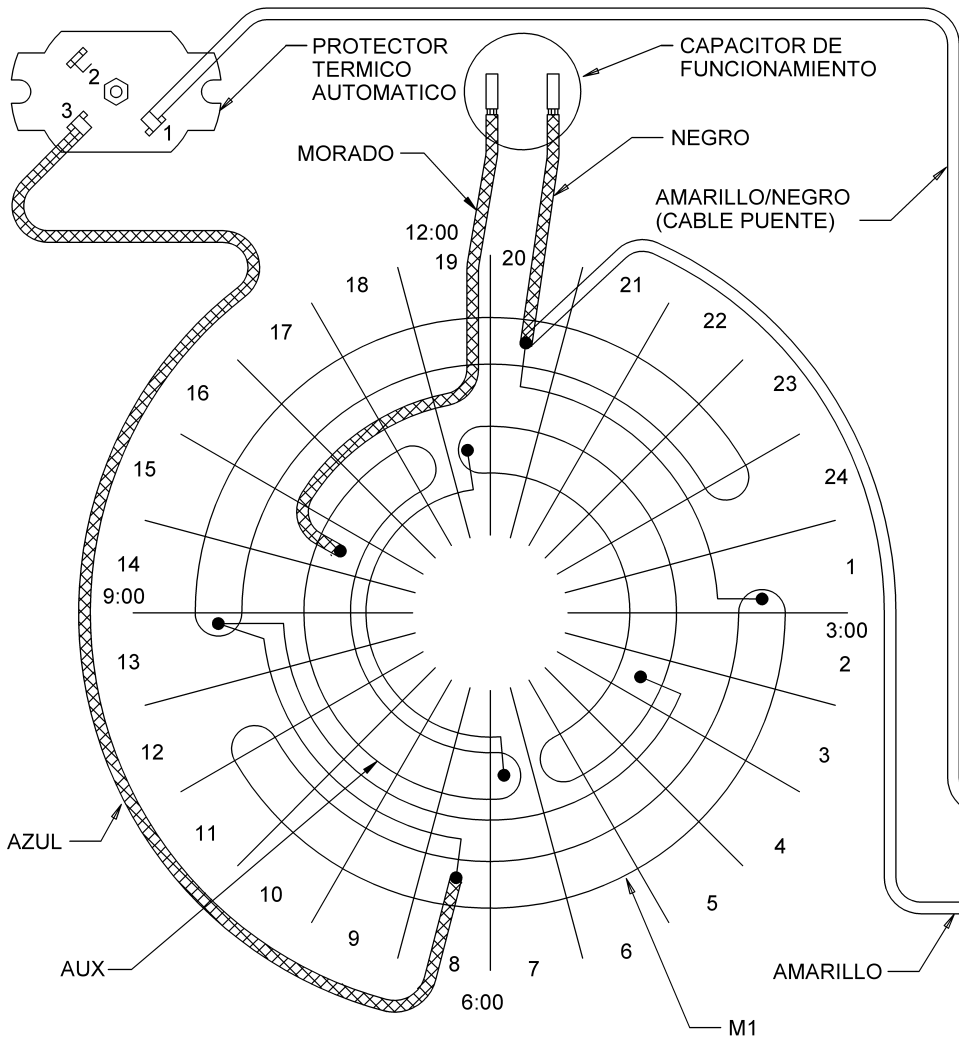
2
3
1
PROTECTOR TERMICO AUTOMATICO
CAPACITOR DE FUNCIONAMIENTO
NEGRO
MORADO
AMARILLO/NEGRO (CABLE PUENTE)
12:00
19
20
21
18
22
17
23
16
24
15
1
14
9:00
3:00
13
2
12
3
AZUL
11
4
10
5
9
8
7
6
AUX
6:00
AMARILLO
M1